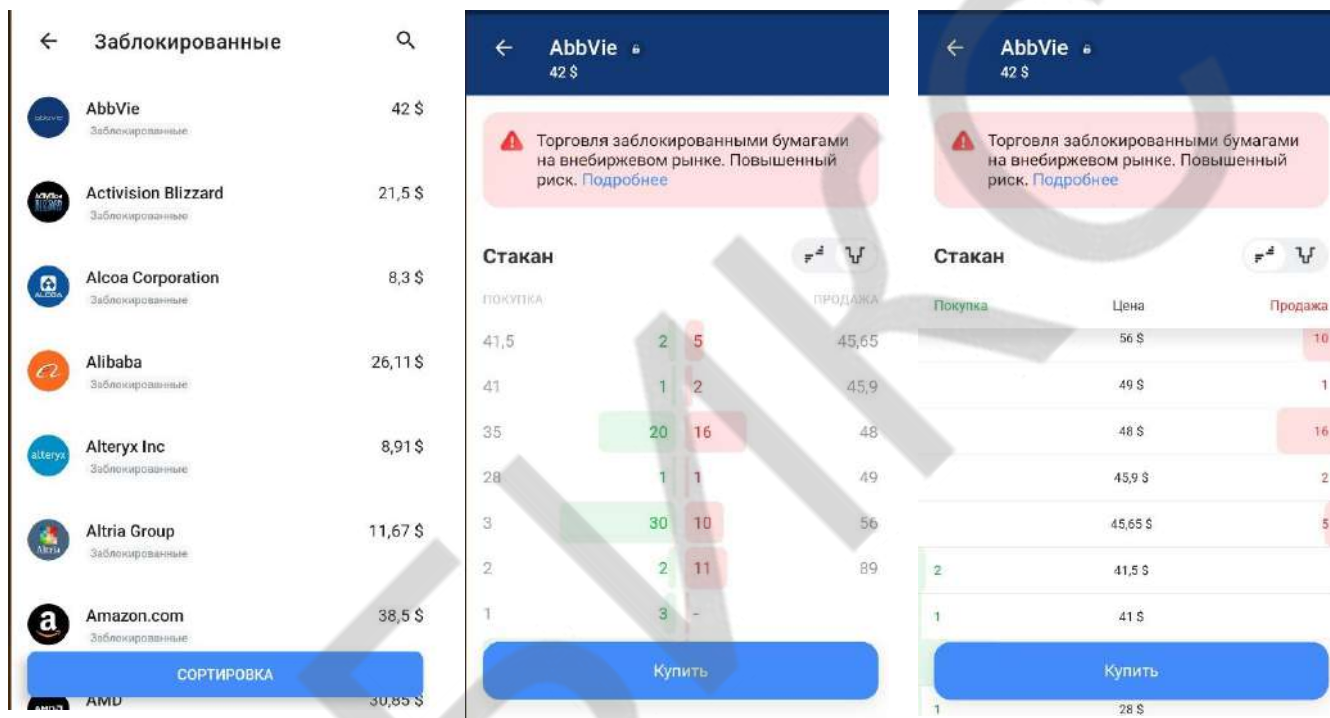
Заблокированные

AbbVie
Заблокированные
42 $

Activision Blizzard
Заблокированные
21,5 $

Alcoa Corporation
Заблокированные
8,3 $

Alibaba
Заблокированные
26,11 $

Alteryx Inc
Заблокированные
8,91 $

Altria Group
Заблокированные
11,67 $

Amazon.com
Заблокированные
38,5 $

СОРТИРОВКА

AMD
30,85 $

AbbVie
42 $

Торговля заблокированными бумагами на внебиржевом рынке. Повышенный риск. Подробнее

Стакан

| ПОКУПКА | | | ПРОДАЖА |
|---|---|---|---|
| 41,5 | 2 | 5 | 45,65 |
| 41 | 1 | 2 | 45,9 |
| 35 | 20 | 16 | 48 |
| 28 | 1 | 1 | 49 |
| 3 | 30 | 10 | 56 |
| 2 | 2 | 11 | 89 |
| 1 | 3 | - | |

Купить

AbbVie
42 $

Торговля заблокированными бумагами на внебиржевом рынке. Повышенный риск. Подробнее

Стакан

| Покупка | Цена | Продажа |
|---|---|---|
| | 56 $ | 10 |
| | 49 $ | 1 |
| | 48 $ | 16 |
| | 45,9 $ | 2 |
| | 45,65 $ | 5 |
| 2 | 41,5 $ | |
| 1 | 41 $ | |
| 1 | 28 $ | |

Купить